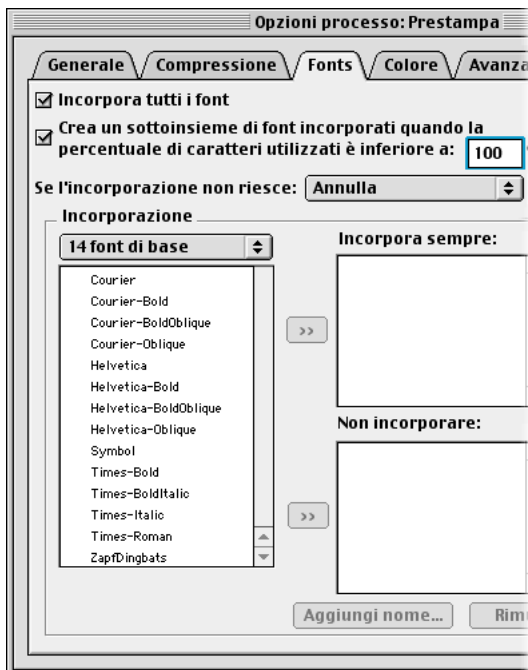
Opzioni processo: Prestampa

Generale | Compressione | Fonts | Colore | Avanza

☑ Incorpora tutti i font

☑ Crea un sottoinsieme di font incorporati quando la percentuale di caratteri utilizzati è inferiore a: 100

Se l'incorporazione non riesce: Annulla

Incorporazione

14 font di base

Courier
Courier-Bold
Courier-BoldOblique
Courier-Oblique
Helvetica
Helvetica-Bold
Helvetica-BoldOblique
Helvetica-Oblique
Symbol
Times-Bold
Times-BoldItalic
Times-Italic
Times-Roman
ZapfDingbats

>>

Incorpora sempre:

>>

Non incorporare:

Aggiungi nome... | Rim